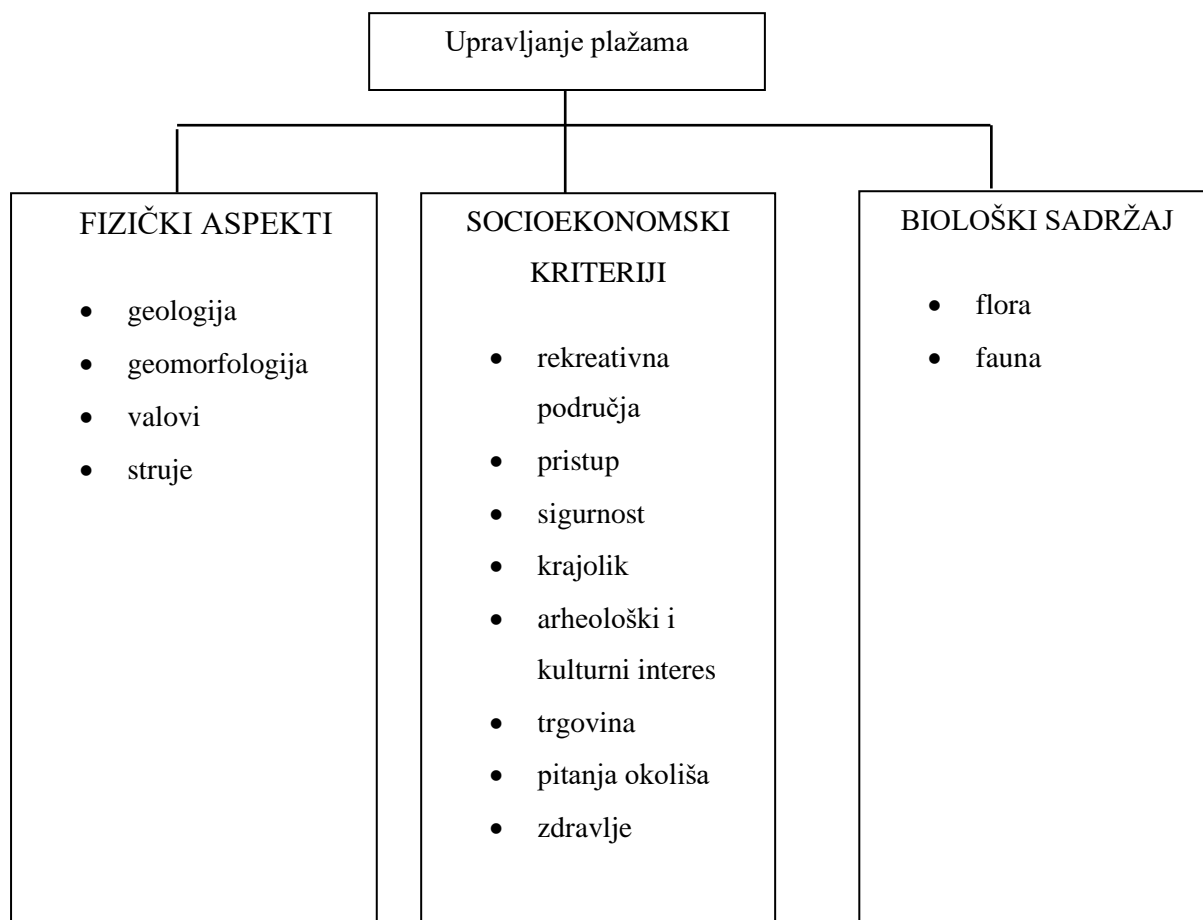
Upravljanje plažama

FIZIČKI ASPEKTI

- geologija
- geomorfologija
- valovi
- struje

SOCIOEKONOMSKI KRITERIJI

- rekreativna područja
- pristup
- sigurnost
- krajolik
- arheološki i kulturni interes
- trgovina
- pitanja okoliša
- zdravlje

BIOLOŠKI SADRŽAJ

- flora
- fauna